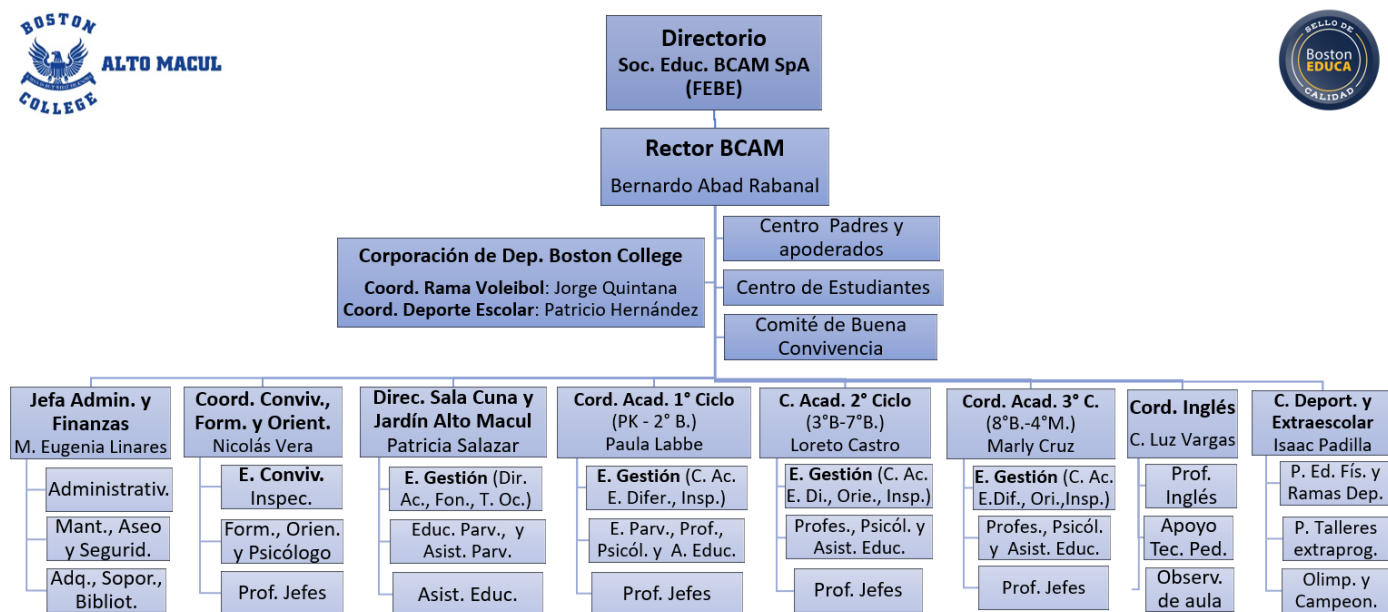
BOSTON COLLEGE ALTO MACUL

SELLO DE Boston EDUCA CALIDAD

Directorio
Soc. Educ. BCAM SpA
(FEBE)

Rector BCAM
Bernardo Abad Rabanal

Centro Padres y apoderados

Centro de Estudiantes

Comité de Buena Convivencia

Corporación de Dep. Boston College
Coord. Rama Voleibol: Jorge Quintana
Coord. Deporte Escolar: Patricio Hernández

Jefa Admin. y Finanzas
M. Eugenia Linares

Administrativ.

Mant., Aseo y Segurid.

Adq., Sopor., Bibliot.

Coord. Conviv., Form. y Orient.
Nicolás Vera

E. Conviv. Inspec.

Form., Orien. y Psicólogo

Prof. Jefes

Direc. Sala Cuna y Jardín Alto Macul
Patricia Salazar

E. Gestión (Dir. Ac., Fon., T. Oc.)

Educ. Parv., y Asist. Parv.

Asist. Educ.

Cord. Acad. 1° Ciclo
(PK - 2° B.)
Paula Labbe

E. Gestión (C. Ac. E. Difer., Insp.)

E. Parv., Prof., Psicól. y A. Educ.

Prof. Jefes

C. Acad. 2° Ciclo
(3°B-7°B.)
Loreto Castro

E. Gestión (C. Ac. E. Di., Orie., Insp.)

Profes., Psicól. y Asist. Educ.

Prof. Jefes

Cord. Acad. 3° C.
(8°B.-4°M.)
Marly Cruz

E. Gestión (C. Ac. E.Dif., Ori.,Insp.)

Profes., Psicól. y Asist. Educ.

Prof. Jefes

Cord. Inglés
C. Luz Vargas

Prof. Inglés

Apoyo Tec. Ped.

Observ. de aula

C. Deport. y Extraescolar
Isaac Padilla

P. Ed. Fís. y Ramas Dep.

P. Talleres extraprog.

Olimp. y Campeon.